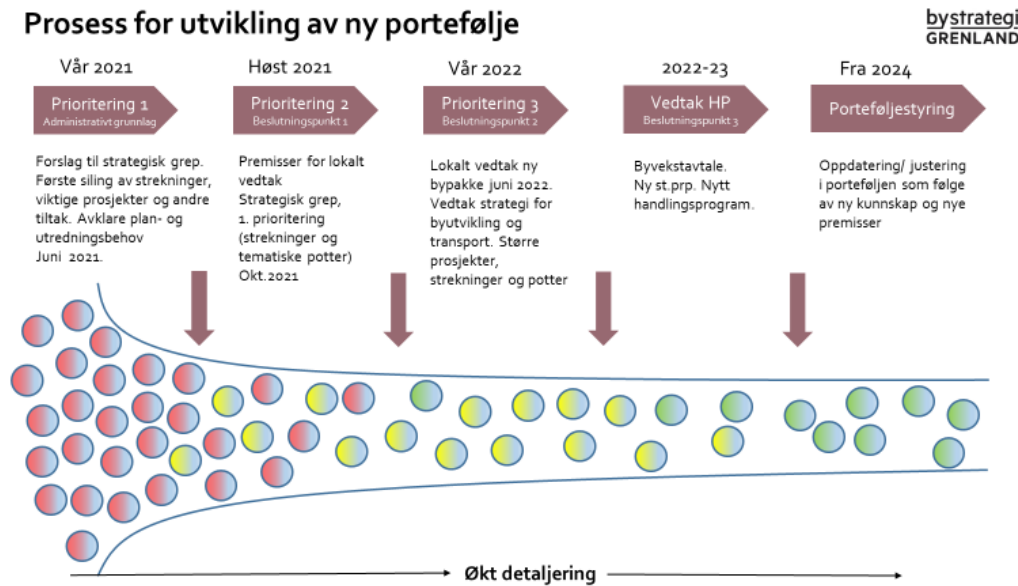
Prosess for utvikling av ny portefølje

bystrategi GRENLAND

Vår 2021

Prioritering 1
Administrativt grunnlag

Forslag til strategisk grep. Første siling av strekninger, viktige prosjekter og andre tiltak. Avklare plan- og utredningsbehov
Juni 2021.

Høst 2021

Prioritering 2
Beslutningspunkt 1

Premisser for lokalt vedtak
Strategisk grep,
1. prioritering (strekninger og tematiske potter)
Okt.2021

Vår 2022

Prioritering 3
Beslutningspunkt 2

Lokalt vedtak ny bypakke juni 2022. Vedtak strategi for byutvikling og transport. Større prosjekter, strekninger og potter

2022-23

Vedtak HP
Beslutningspunkt 3

Byvekstavtale.
Ny st.prp. Nytt handlingsprogram.

Fra 2024

Porteføljestyring

Oppdatering/ justering i porteføljen som følge av ny kunnskap og nye premisser

Økt detaljering